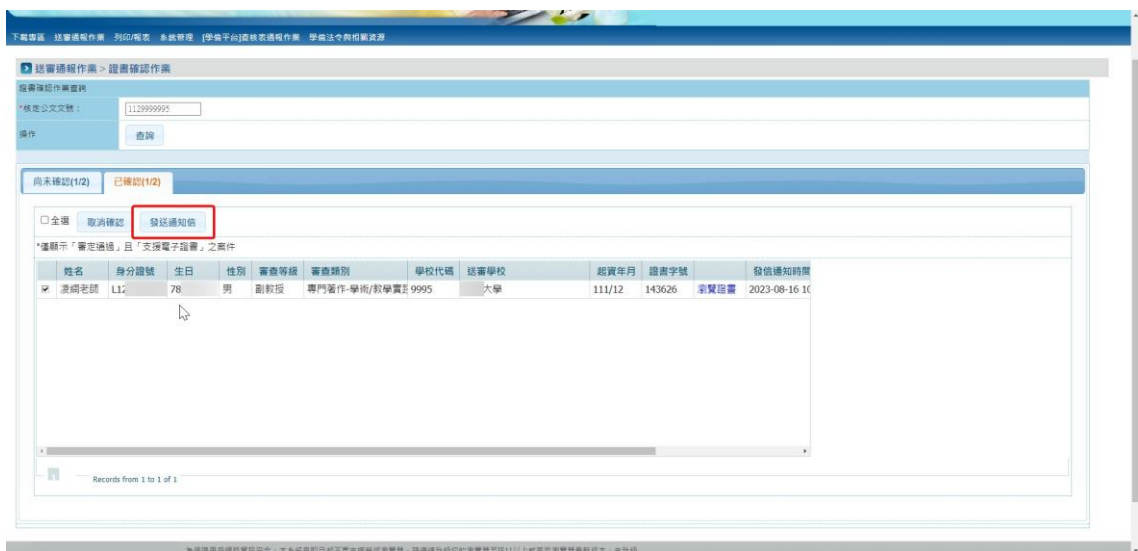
下載專區 送審通報作業 列印/報表 系統管理 [學審平台]查核表通報作業 學術法令與相關資源

送審通報作業 > 證書確認作業

證書確認作業查詢

*核定公文文號： 1129999995

操作 查詢

尚未確認(1/2) 已確認(1/2)

□全選 取消確認 發送通知信

*僅顯示「審定通過」且「支援電子證書」之案件

| | 姓名 | 身分證號 | 生日 | 性別 | 審查等級 | 審查類別 | 學校代碼 | 送審學校 | 起資年月 | 證書字號 | | 發信通知時間 |
|---|---|---|---|---|---|---|---|---|---|---|---|---|
| ☑ | 凌網老師 | L12 | 78 | 男 | 副教授 | 專門著作-學術/教學實 | 9995 | 大學 | 111/12 | 143626 | 瀏覽證書 | 2023-08-16 1 |

Records from 1 to 1 of 1

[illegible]